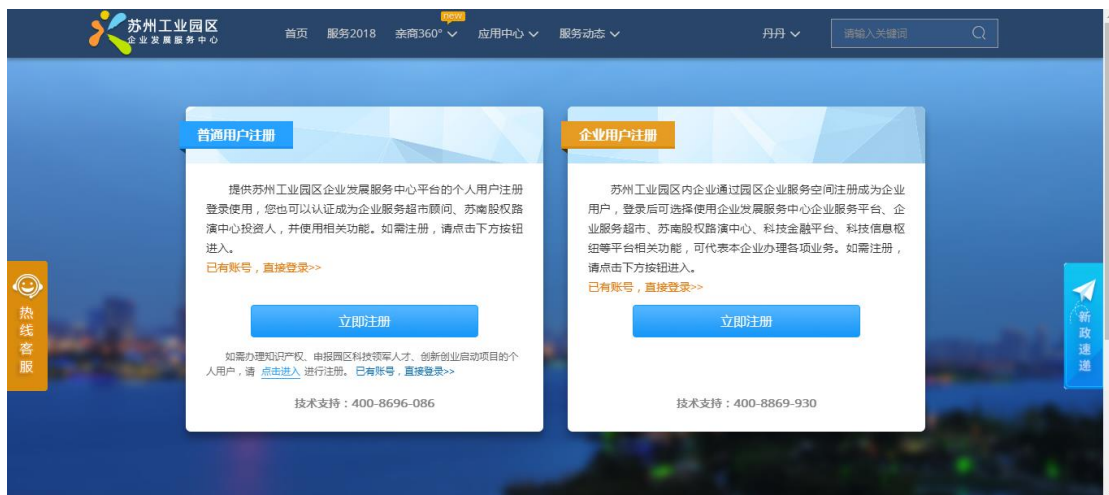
苏州工业园区
企业发展服务中心

首页 服务2018 new 亲商360° 应用中心 服务动态 丹丹 请输入关键词

普通用户注册

提供苏州工业园区企业发展服务中心平台的个人用户注册登录使用，您也可以认证成为企业服务超市顾问、苏南股权路演中心投资人，并使用相关功能。如需注册，请点击下方按钮进入。

已有账号，直接登录>>

立即注册

如需办理知识产权、申报园区科技领军人才、创新创业启动项目的个人用户，请 点击进入 进行注册。已有账号，直接登录>>

技术支持：400-8696-086

企业用户注册

苏州工业园区内企业通过园区企业服务空间注册成为企业用户，登录后可选择使用企业发展服务中心企业服务平台、企业服务超市、苏南股权路演中心、科技金融平台、科技信息枢纽等平台相关功能，可代表本企业办理各项业务。如需注册，请点击下方按钮进入。

已有账号，直接登录>>

立即注册

技术支持：400-8869-930

热线客服

新政速递